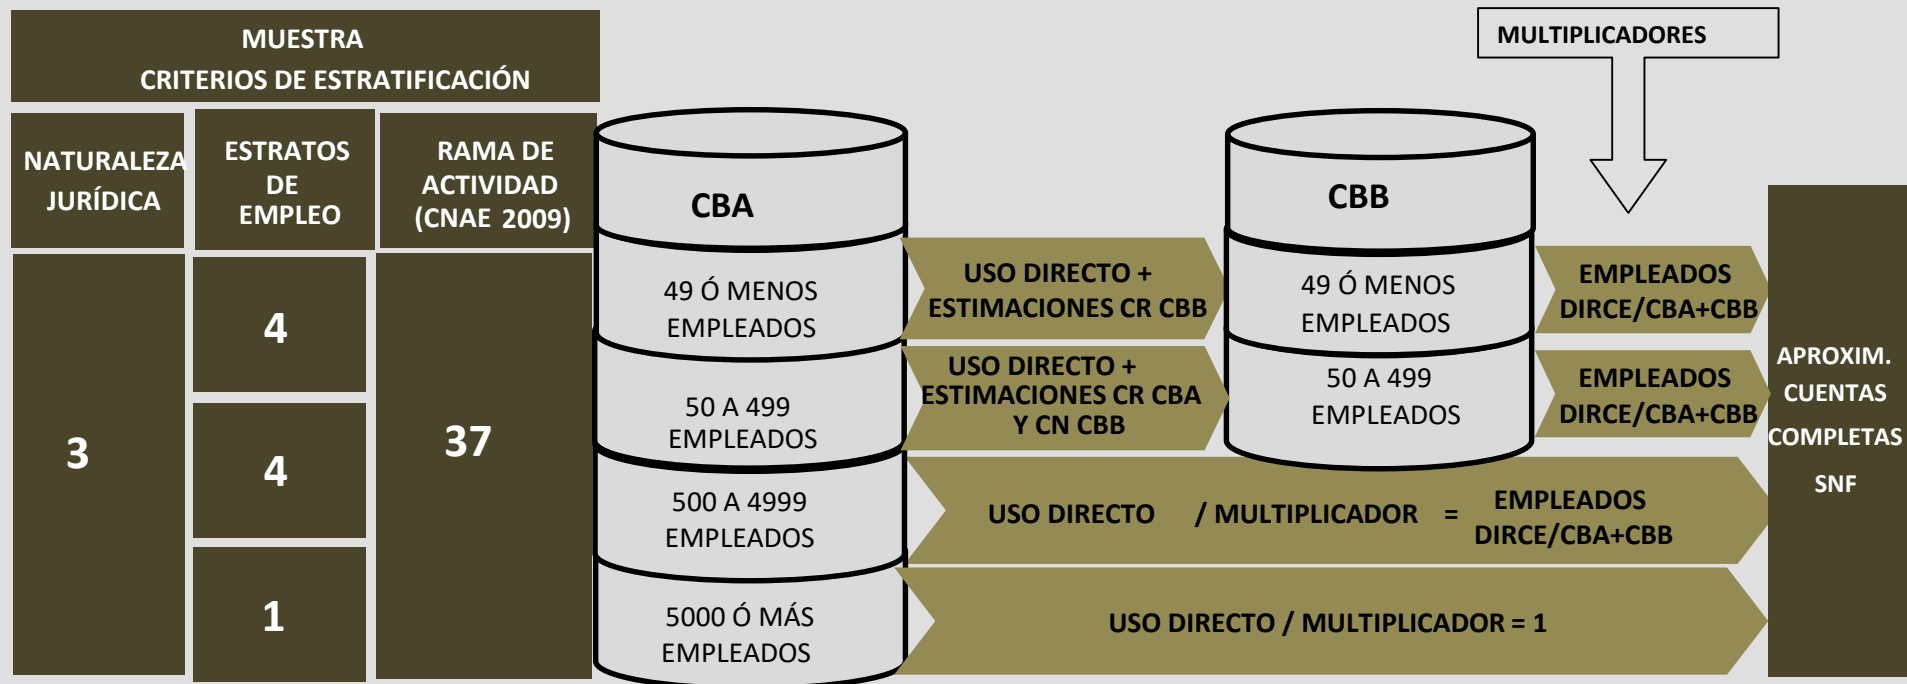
MUESTRA
CRITERIOS DE ESTRATIFICACIÓN

NATURALEZA JURÍDICA

ESTRATOS DE EMPLEO

RAMA DE ACTIVIDAD (CNAE 2009)

3

4

4

1

37

CBA

49 Ó MENOS EMPLEADOS

50 A 499 EMPLEADOS

500 A 4999 EMPLEADOS

5000 Ó MÁS EMPLEADOS

USO DIRECTO + ESTIMACIONES CR CBB

USO DIRECTO + ESTIMACIONES CR CBA Y CN CBB

CBB

49 Ó MENOS EMPLEADOS

50 A 499 EMPLEADOS

MULTIPLICADORES

EMPLEADOS DIRCE/CBA+CBB

EMPLEADOS DIRCE/CBA+CBB

USO DIRECTO / MULTIPLICADOR = EMPLEADOS DIRCE/CBA+CBB

USO DIRECTO / MULTIPLICADOR = 1

APROXIM. CUENTAS COMPLETAS SNF